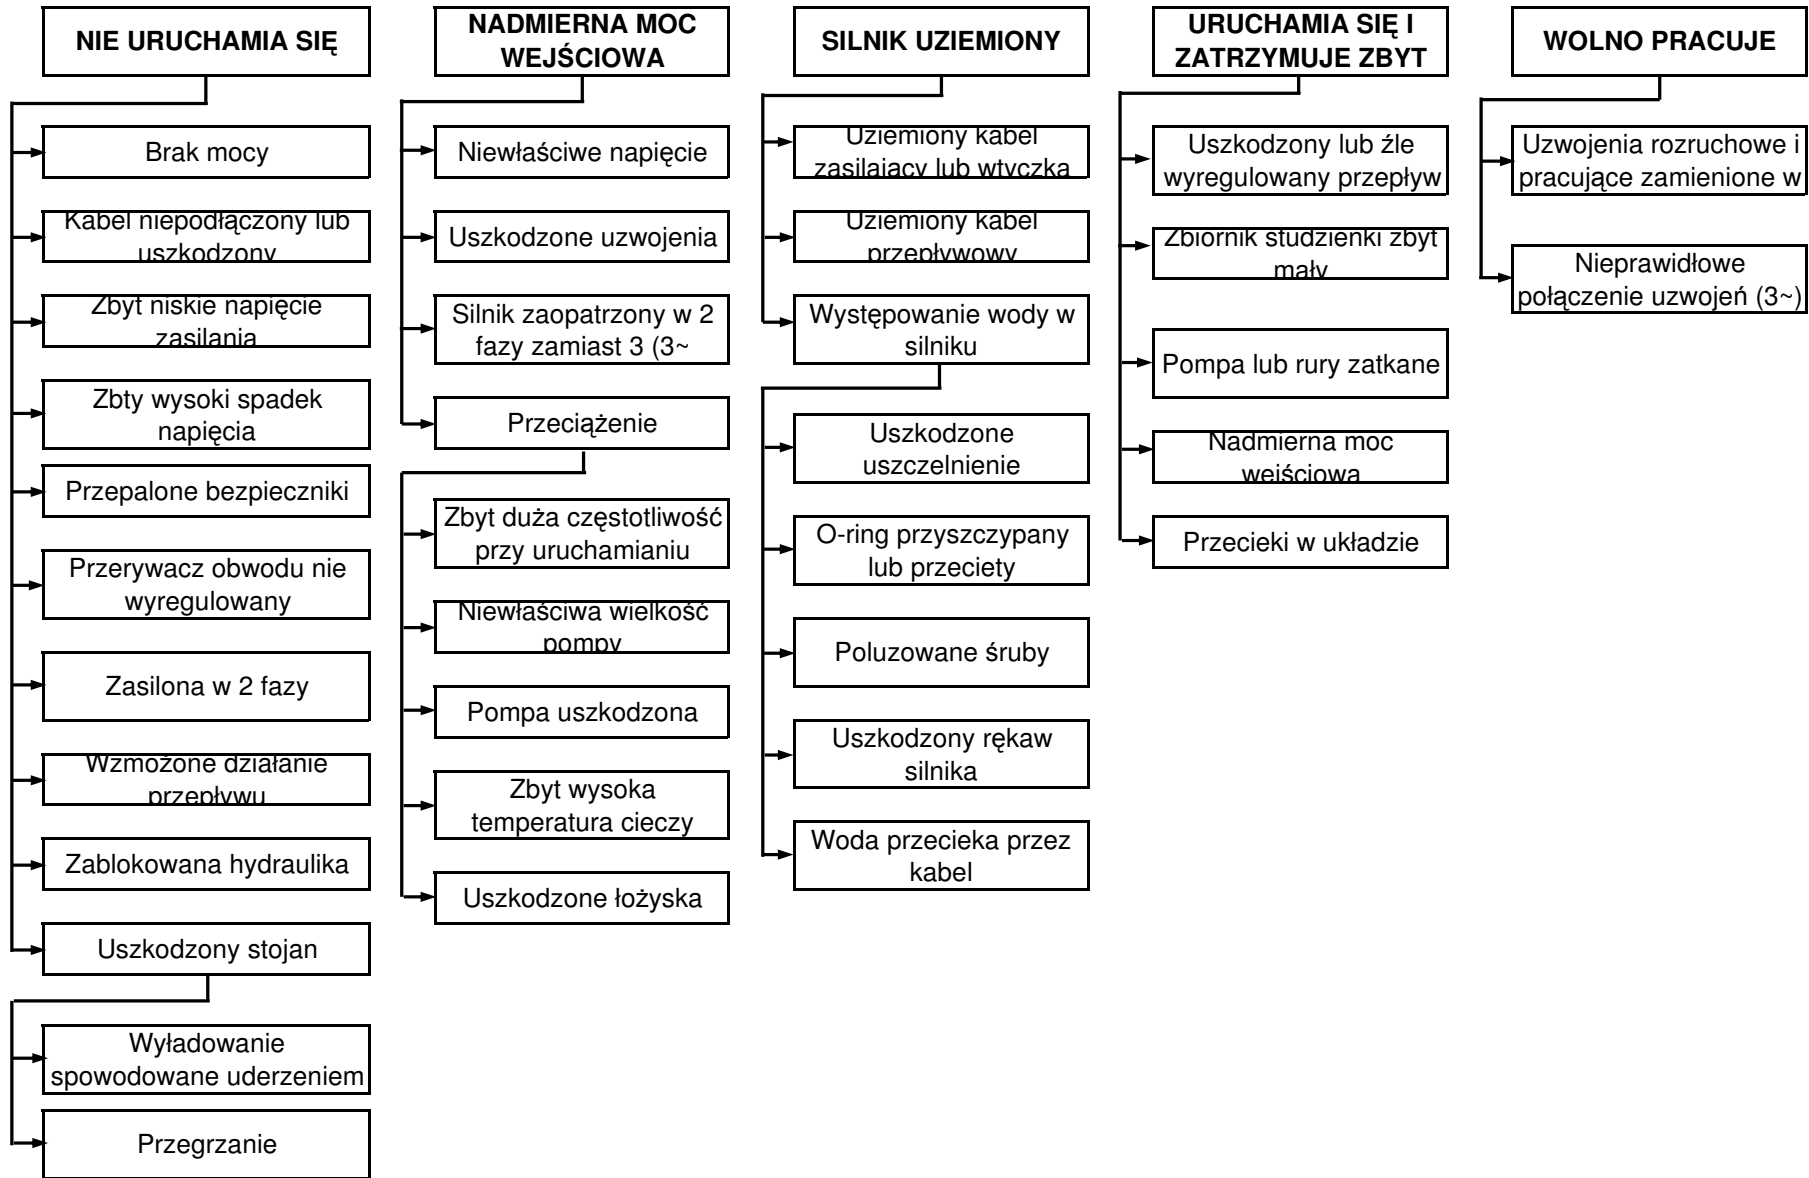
NIE URUCHAMIA SIĘ

Brak mocy

Kabel niepodłączony lub uszkodzony

Zbyt niskie napięcie zasilania

Zbty wysoki spadek napięcia

Przepalone bezpieczniki

Przerywacz obwodu nie wyregulowany

Zasilona w 2 fazy

Wzmożone działanie przepływu

Zablokowana hydraulika

Uszkodzony stojan

Wyładowanie spowodowane uderzeniem

Przegrzanie

NADMIERNA MOC WEJŚCIOWA

Niewłaściwe napięcie

Uszkodzone uzwojenia

Silnik zaopatrzony w 2 fazy zamiast 3 (3~

Przeciążenie

Zbyt duża częstotliwość przy uruchamianiu

Niewłaściwa wielkość pompy

Pompa uszkodzona

Zbyt wysoka temperatura cieczy

Uszkodzone łożyska

SILNIK UZIEMIONY

Uziemiony kabel zasilający lub wtyczka

Uziemiony kabel przepływowy

Występowanie wody w silniku

Uszkodzone uszczelnienie

O-ring przyszczypany lub przeciety

Poluzowane śruby

Uszkodzony rękaw silnika

Woda przecieka przez kabel

URUCHAMIA SIĘ I ZATRZYMUJE ZBYT

Uszkodzony lub źle wyregulowany przepływ

Zbiornik studzienki zbyt mały

Pompa lub rury zatkane

Nadmierna moc wejściowa

Przecieki w układzie

WOLNO PRACUJE

Uzwojenia rozruchowe i pracujące zamienione w

Nieprawidłowe połączenie uzwojeń (3~)